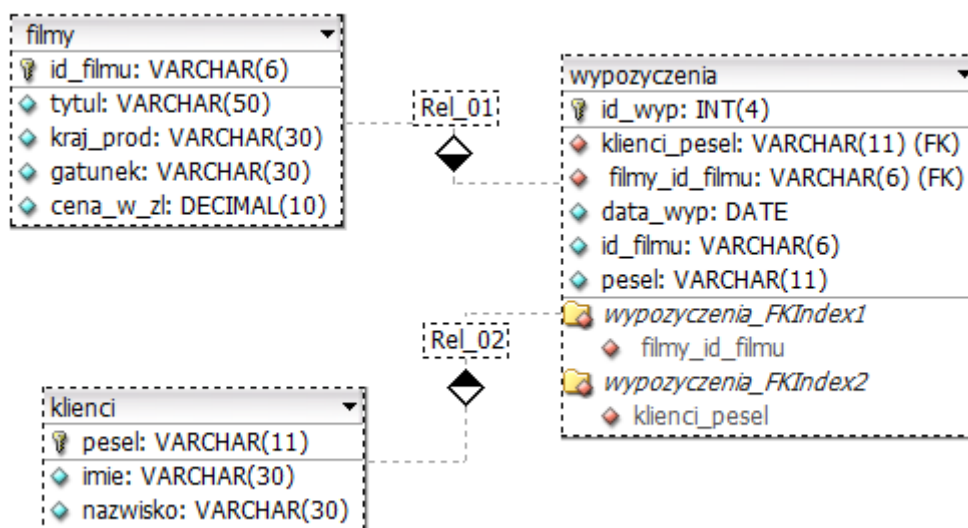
filmy
id_filmu: VARCHAR(6)
tytul: VARCHAR(50)
kraj_prod: VARCHAR(30)
gatunek: VARCHAR(30)
cena_w_zl: DECIMAL(10)

Rel_01

wypozyczenia
id_wyp: INT(4)
klienci_pesel: VARCHAR(11) (FK)
filmy_id_filmu: VARCHAR(6) (FK)
data_wyp: DATE
id_filmu: VARCHAR(6)
pesel: VARCHAR(11)
wypozyczenia_FKIndex1
filmy_id_filmu
wypozyczenia_FKIndex2
klienci_pesel

Rel_02

klienci
pesel: VARCHAR(11)
imie: VARCHAR(30)
nazwisko: VARCHAR(30)